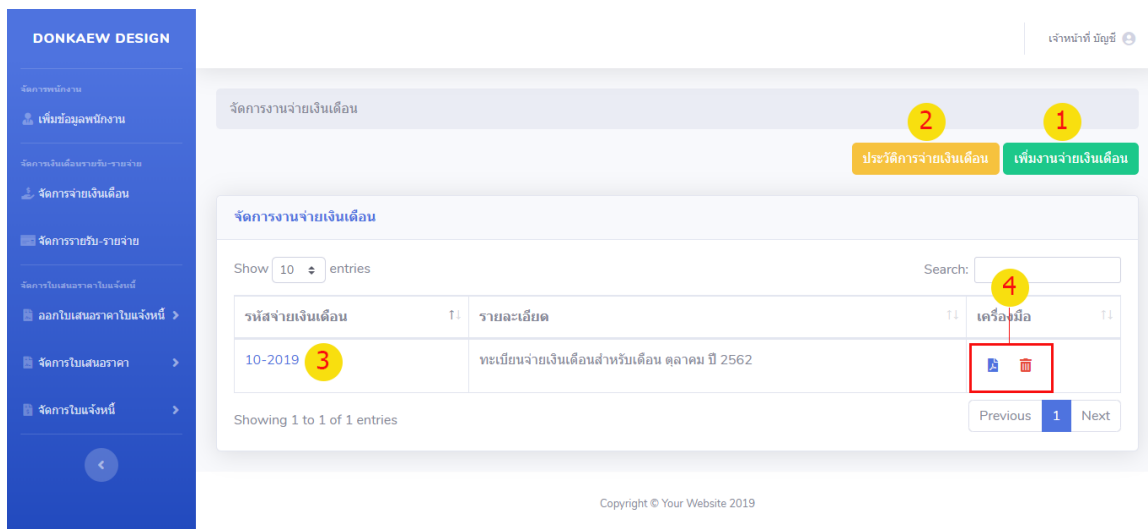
DONKAEW DESIGN

จัดการพนักงาน

เพิ่มข้อมูลพนักงาน

จัดการเงินเดือนรายรับ-รายจ่าย

จัดการจ่ายเงินเดือน

จัดการรายรับ-รายจ่าย

จัดการใบเสนอราคาใบแจ้งหนี้

ออกใบเสนอราคาใบแจ้งหนี้

จัดการใบเสนอราคา

จัดการใบแจ้งหนี้

เจ้าหน้าที่ บัญชี

จัดการงานจ่ายเงินเดือน

2 ประวัติการจ่ายเงินเดือน

1 เพิ่มงานจ่ายเงินเดือน

จัดการงานจ่ายเงินเดือน

Show 10 entries

Search:

| รหัสจ่ายเงินเดือน | รายละเอียด | เครื่องมือ |
|---|---|---|
| 10-2019 3 | ทะเบียนจ่ายเงินเดือนสำหรับเดือน ตุลาคม ปี 2562 | |

4

Showing 1 to 1 of 1 entries

Previous 1 Next

Copyright © Your Website 2019